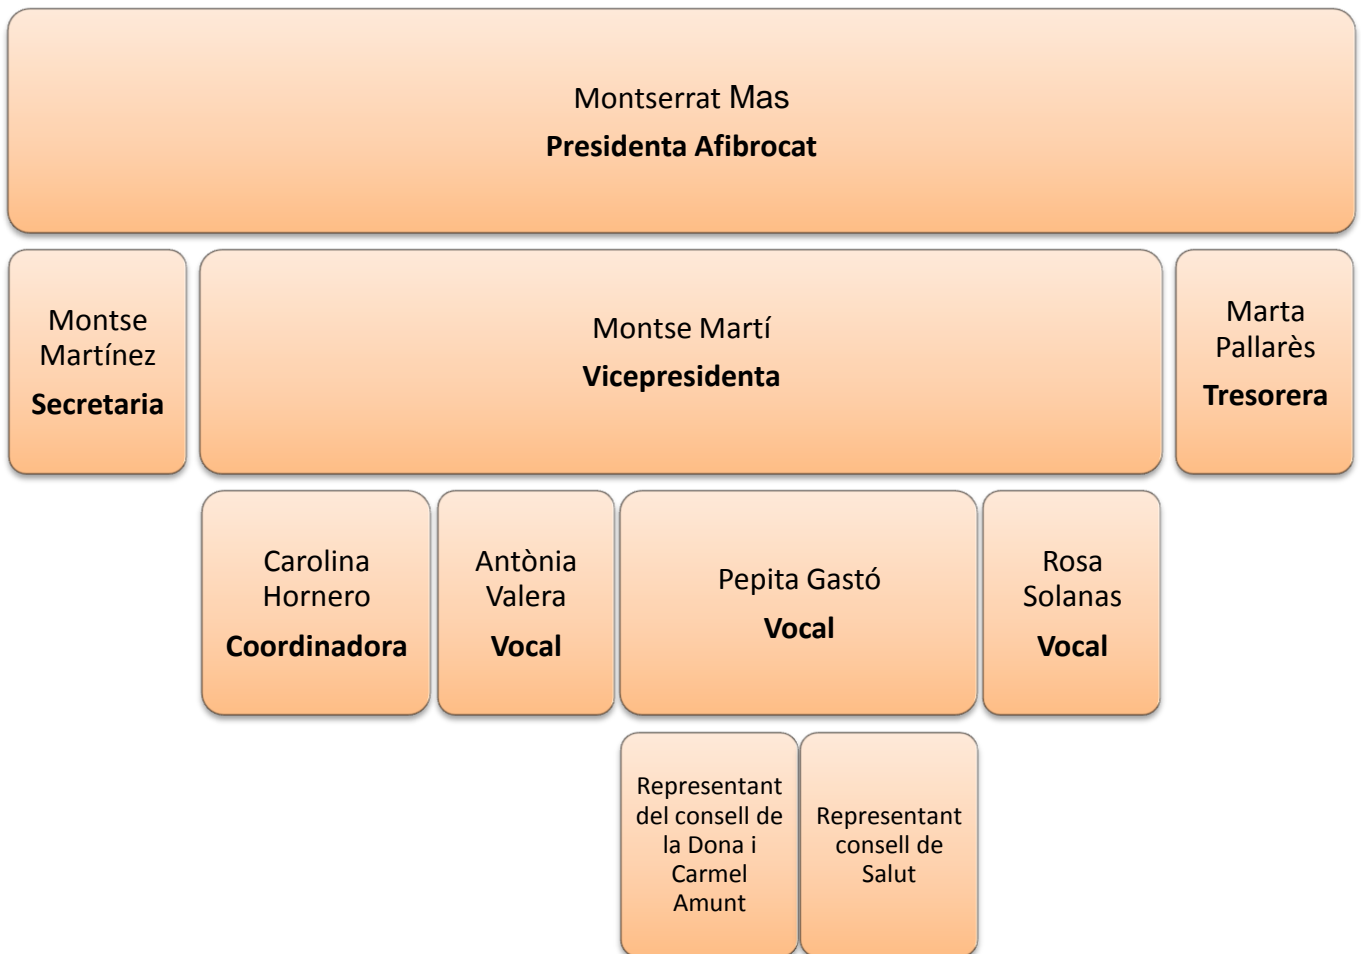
Montserrat Mas
Presidenta Afibrocat

Montse Martínez
Secretaria

Montse Martí
Vicepresidenta

Marta Pallarès
Tresorera

Carolina Hornero
Coordinadora

Antònia Valera
Vocal

Pepita Gastó
Vocal

Rosa Solanas
Vocal

Representant del consell de la Dona i Carmel Amunt

Representant consell de Salut